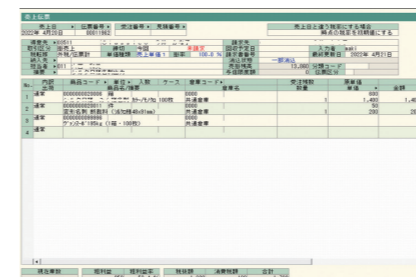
売上伝票

売上日 | 伝票番号 | 受注番号 | 見積番号
2022年 4月20日 | 00011863

売上日を請う税率にする場合
納品の税率を自動適用にする

得意先 | 掛売 | 税率
担当者
請求先
納入先
直送先
摘要

回収予定日
請求書番号
入力者
最終更新日 2022年 4月21日

一般消込
13,860
0

| No. | 内訳 | 商品コード | 入数 | ケース | 倉庫コード | 受注残数 | 数量 | 単価 | 金額 |
|---|---|---|---|---|---|---|---|---|---|
| 1 | 通常 | 0000000023988 | | | 0000 共通倉庫 | | 1 | 1,400 | 1,400 |
| 2 | 通常 | 0000000023987 | | | 0000 共通倉庫 | | 1 | 200 | 200 |
| 3 | 通常 | 0000000099998 | | | 0000 共通倉庫 | | | | |
| 4 | | | | | | | | | |

税抜額 | 税計額 | 税込金額 | 税抜額 | 消費税額 | 合計